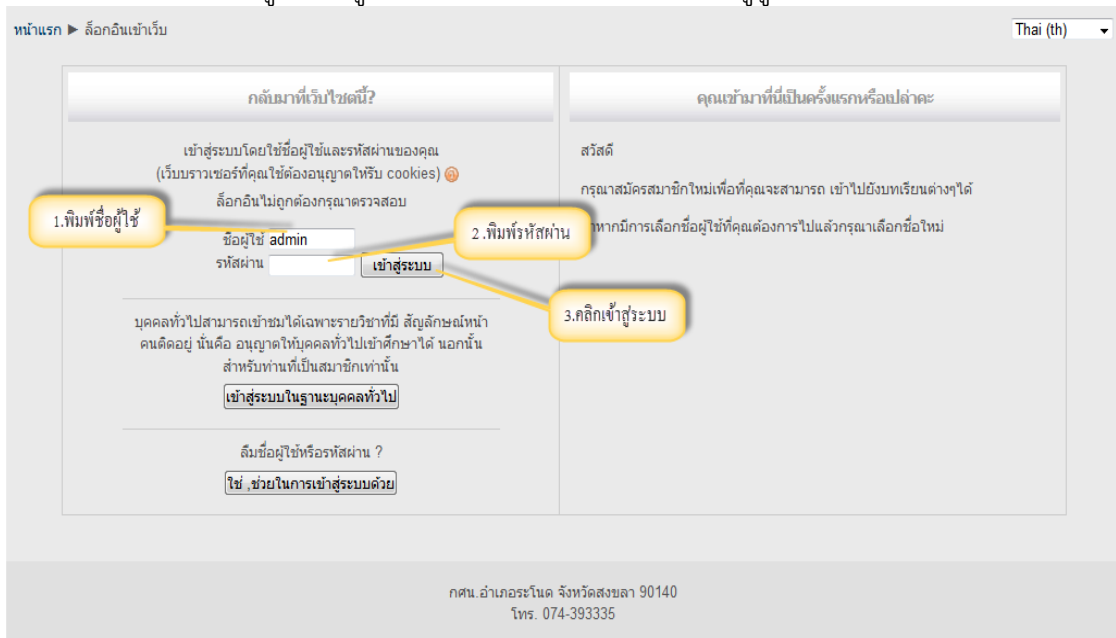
หน้าแรก ▶ ล็อกอินเข้าเว็บ

Thai (th)

กลับมาที่เว็บไซต์นี้?

เข้าสู่ระบบโดยใช้ชื่อผู้ใช้และรหัสผ่านของคุณ (เว็บบราวเซอร์ที่คุณใช้ต้องอนุญาตให้รับ cookies)

ล็อกอินไม่ถูกต้องกรุณาตรวจสอบ

1.พิมพ์ชื่อผู้ใช้

ชื่อผู้ใช้ admin

2.พิมพ์รหัสผ่าน

รหัสผ่าน

เข้าสู่ระบบ

3.คลิกเข้าสู่ระบบ

บุคคลทั่วไปสามารถเข้าชมได้เฉพาะรายวิชาที่มี สัญลักษณ์หน้าคนติดอยู่ นั่นคือ อนุญาตให้บุคคลทั่วไปเข้าศึกษาได้ นอกนั้นสำหรับท่านที่เป็นสมาชิกเท่านั้น

เข้าสู่ระบบในฐานะบุคคลทั่วไป

ลืมชื่อผู้ใช้หรือรหัสผ่าน ?

ใช่ ,ช่วยในการเข้าสู่ระบบด้วย

คุณเข้ามาที่นี่เป็นครั้งแรกหรือเปล่าคะ

สวัสดี

กรุณาสมัครสมาชิกใหม่เพื่อที่คุณจะสามารถ เข้าไปยังบทเรียนต่างๆได้

หากมีการเลือกชื่อผู้ใช้ที่คุณต้องการไปแล้วกรุณาเลือกชื่อใหม่

กศน.อำเภอระโนด จังหวัดสงขลา 90140
โทร. 074-393335